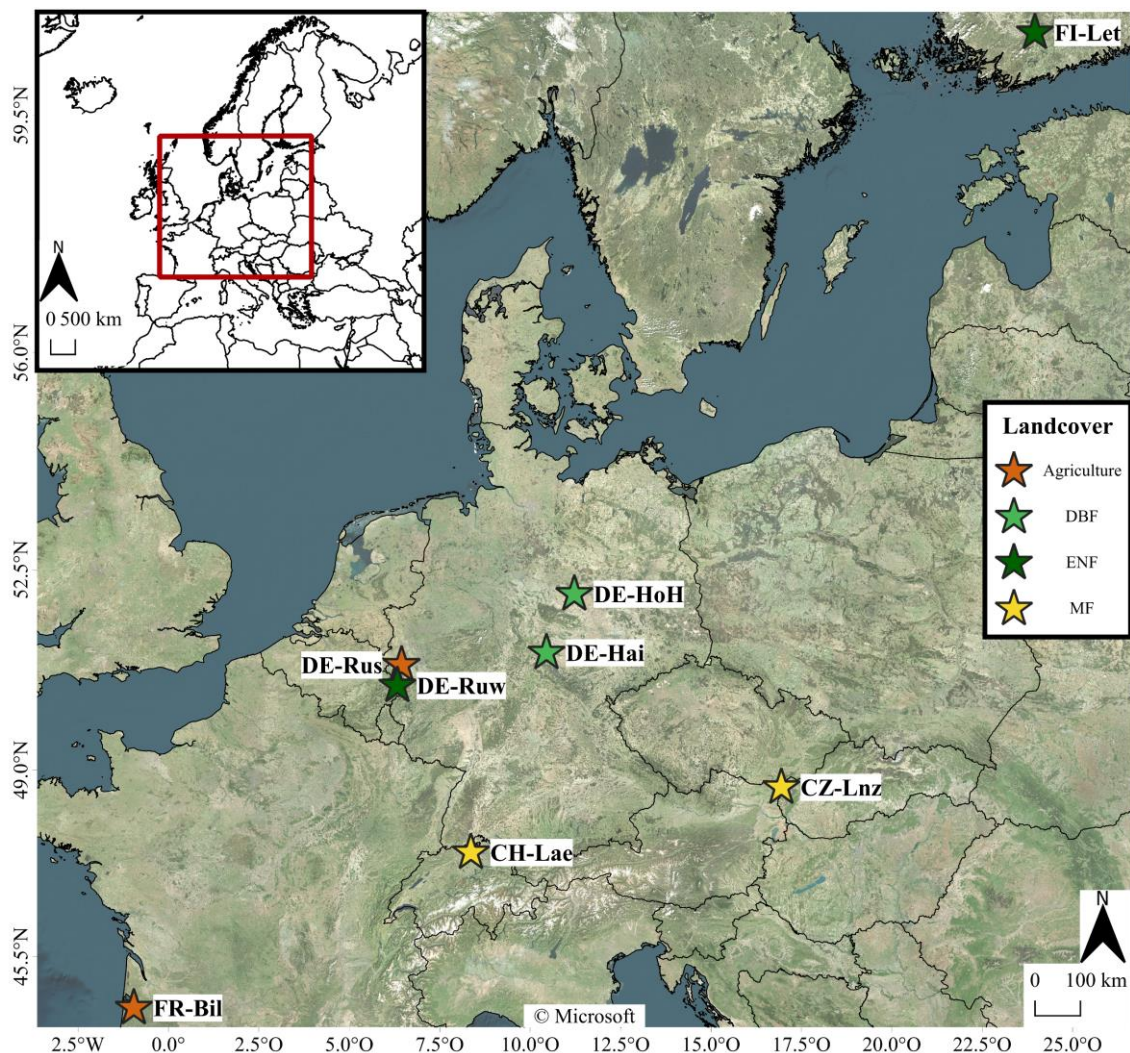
N
0 500 km

59.5°N
56.0°N
52.5°N
49.0°N
45.5°N

FI-Let

Landcover
Agriculture
DBF
ENF
MF

DE-HoH
DE-Hai
DE-Rus
DE-Ruw
CZ-Lnz
CH-Lae
FR-Bil

N
0 100 km

© Microsoft

2.5°W 0.0° 2.5°O 5.0°O 7.5°O 10.0°O 12.5°O 15.0°O 17.5°O 20.0°O 22.5°O 25.0°O